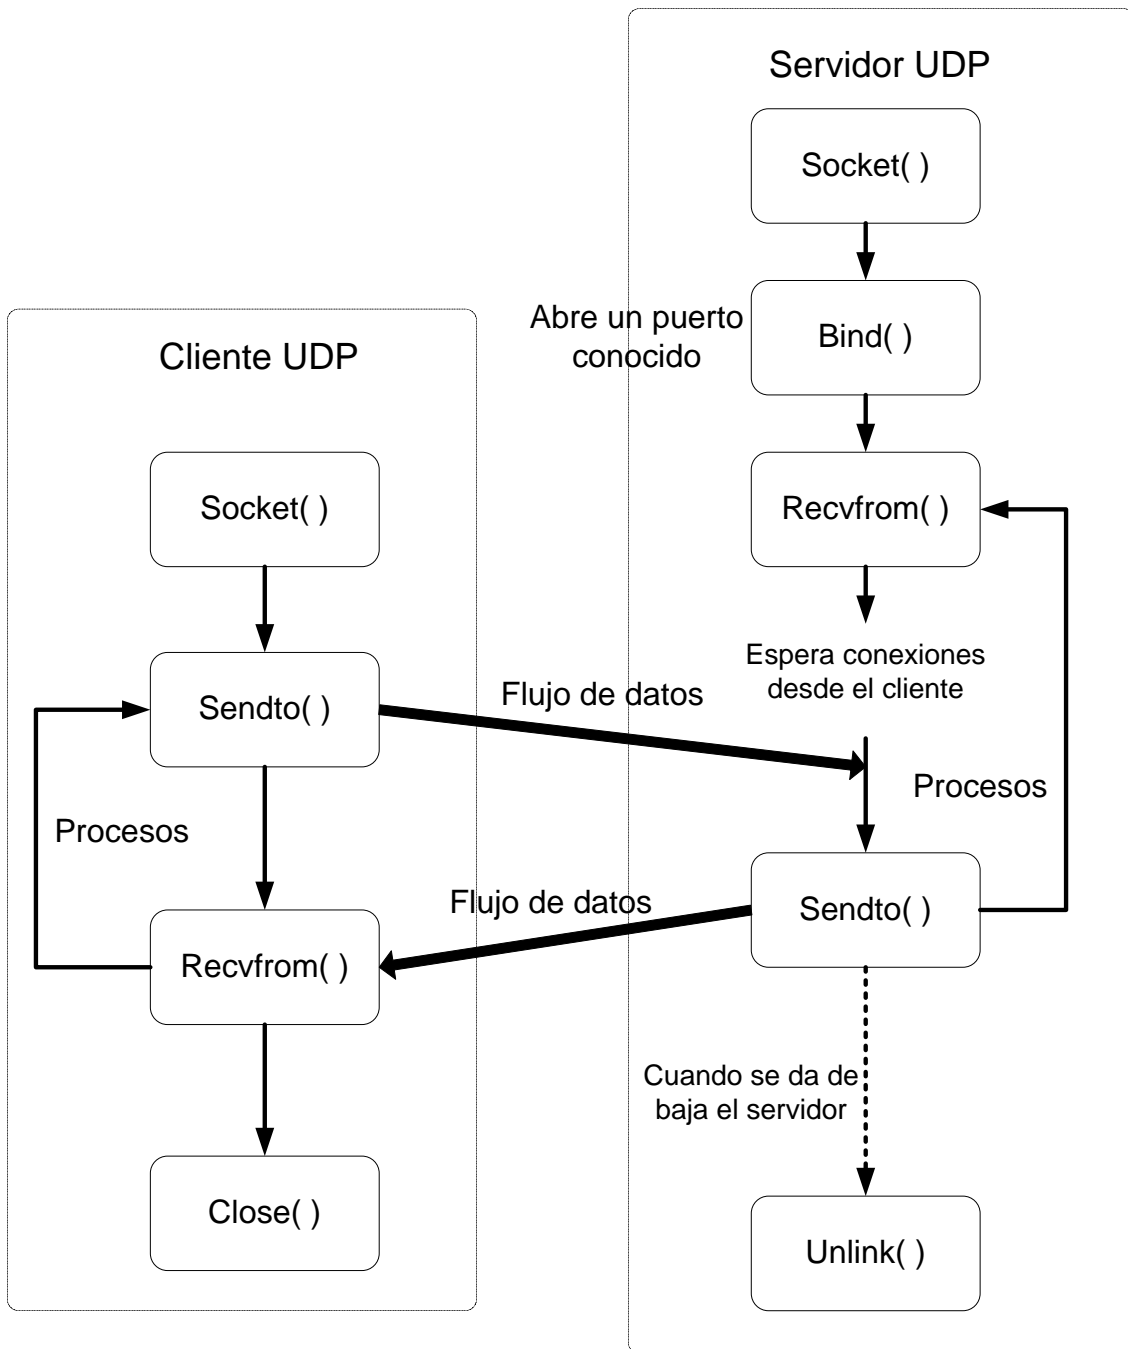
Servidor UDP

Socket( )

Abre un puerto conocido

Bind( )

Recvfrom( )

Espera conexiones desde el cliente

Procesos

Sendto( )

Cuando se da de baja el servidor

Unlink( )

Cliente UDP

Socket( )

Sendto( )

Flujo de datos

Procesos

Flujo de datos

Recvfrom( )

Close( )